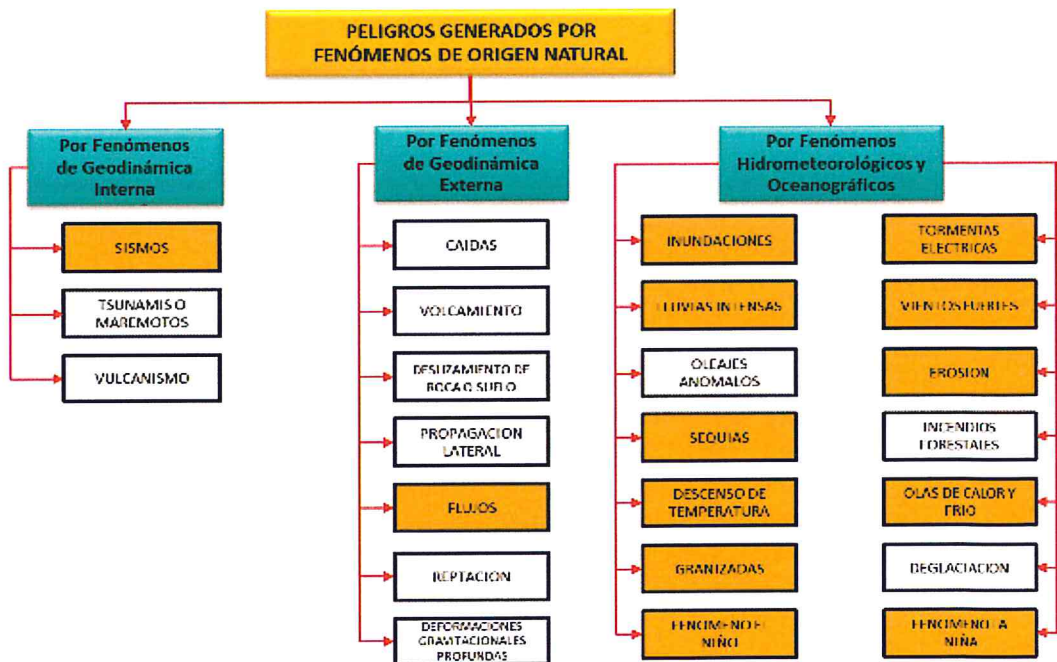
PELIGROS GENERADOS POR FENÓMENOS DE ORIGEN NATURAL

Por Fenómenos de Geodinámica Interna

SISMOS

TSUNAMIS O MAREMOTOS

VULCANISMO

Por Fenómenos de Geodinámica Externa

CAIDAS

VOLCAMIENTO

DESLIZAMIENTO DE ROCA O SUELO

PROPAGACION LATERAL

FLUJOS

REPTACION

DEFORMACIONES GRAVITACIONALES PROFUNDAS

Por Fenómenos Hidrometeorológicos y Oceanográficos

INUNDACIONES

LLUVIAS INTENSAS

OLEAJES ANOMALOS

SEQUIAS

DESCENSO DE TEMPERATURA

GRANIZADAS

FENOMENO EL NIÑO

TORMENTAS ELECTRICAS

VIENTOS FUERTES

EROSION

INCENDIOS FORESTALES

OLAS DE CALOR Y FRIO

DEGLACIACION

FENOMENO LA NIÑA